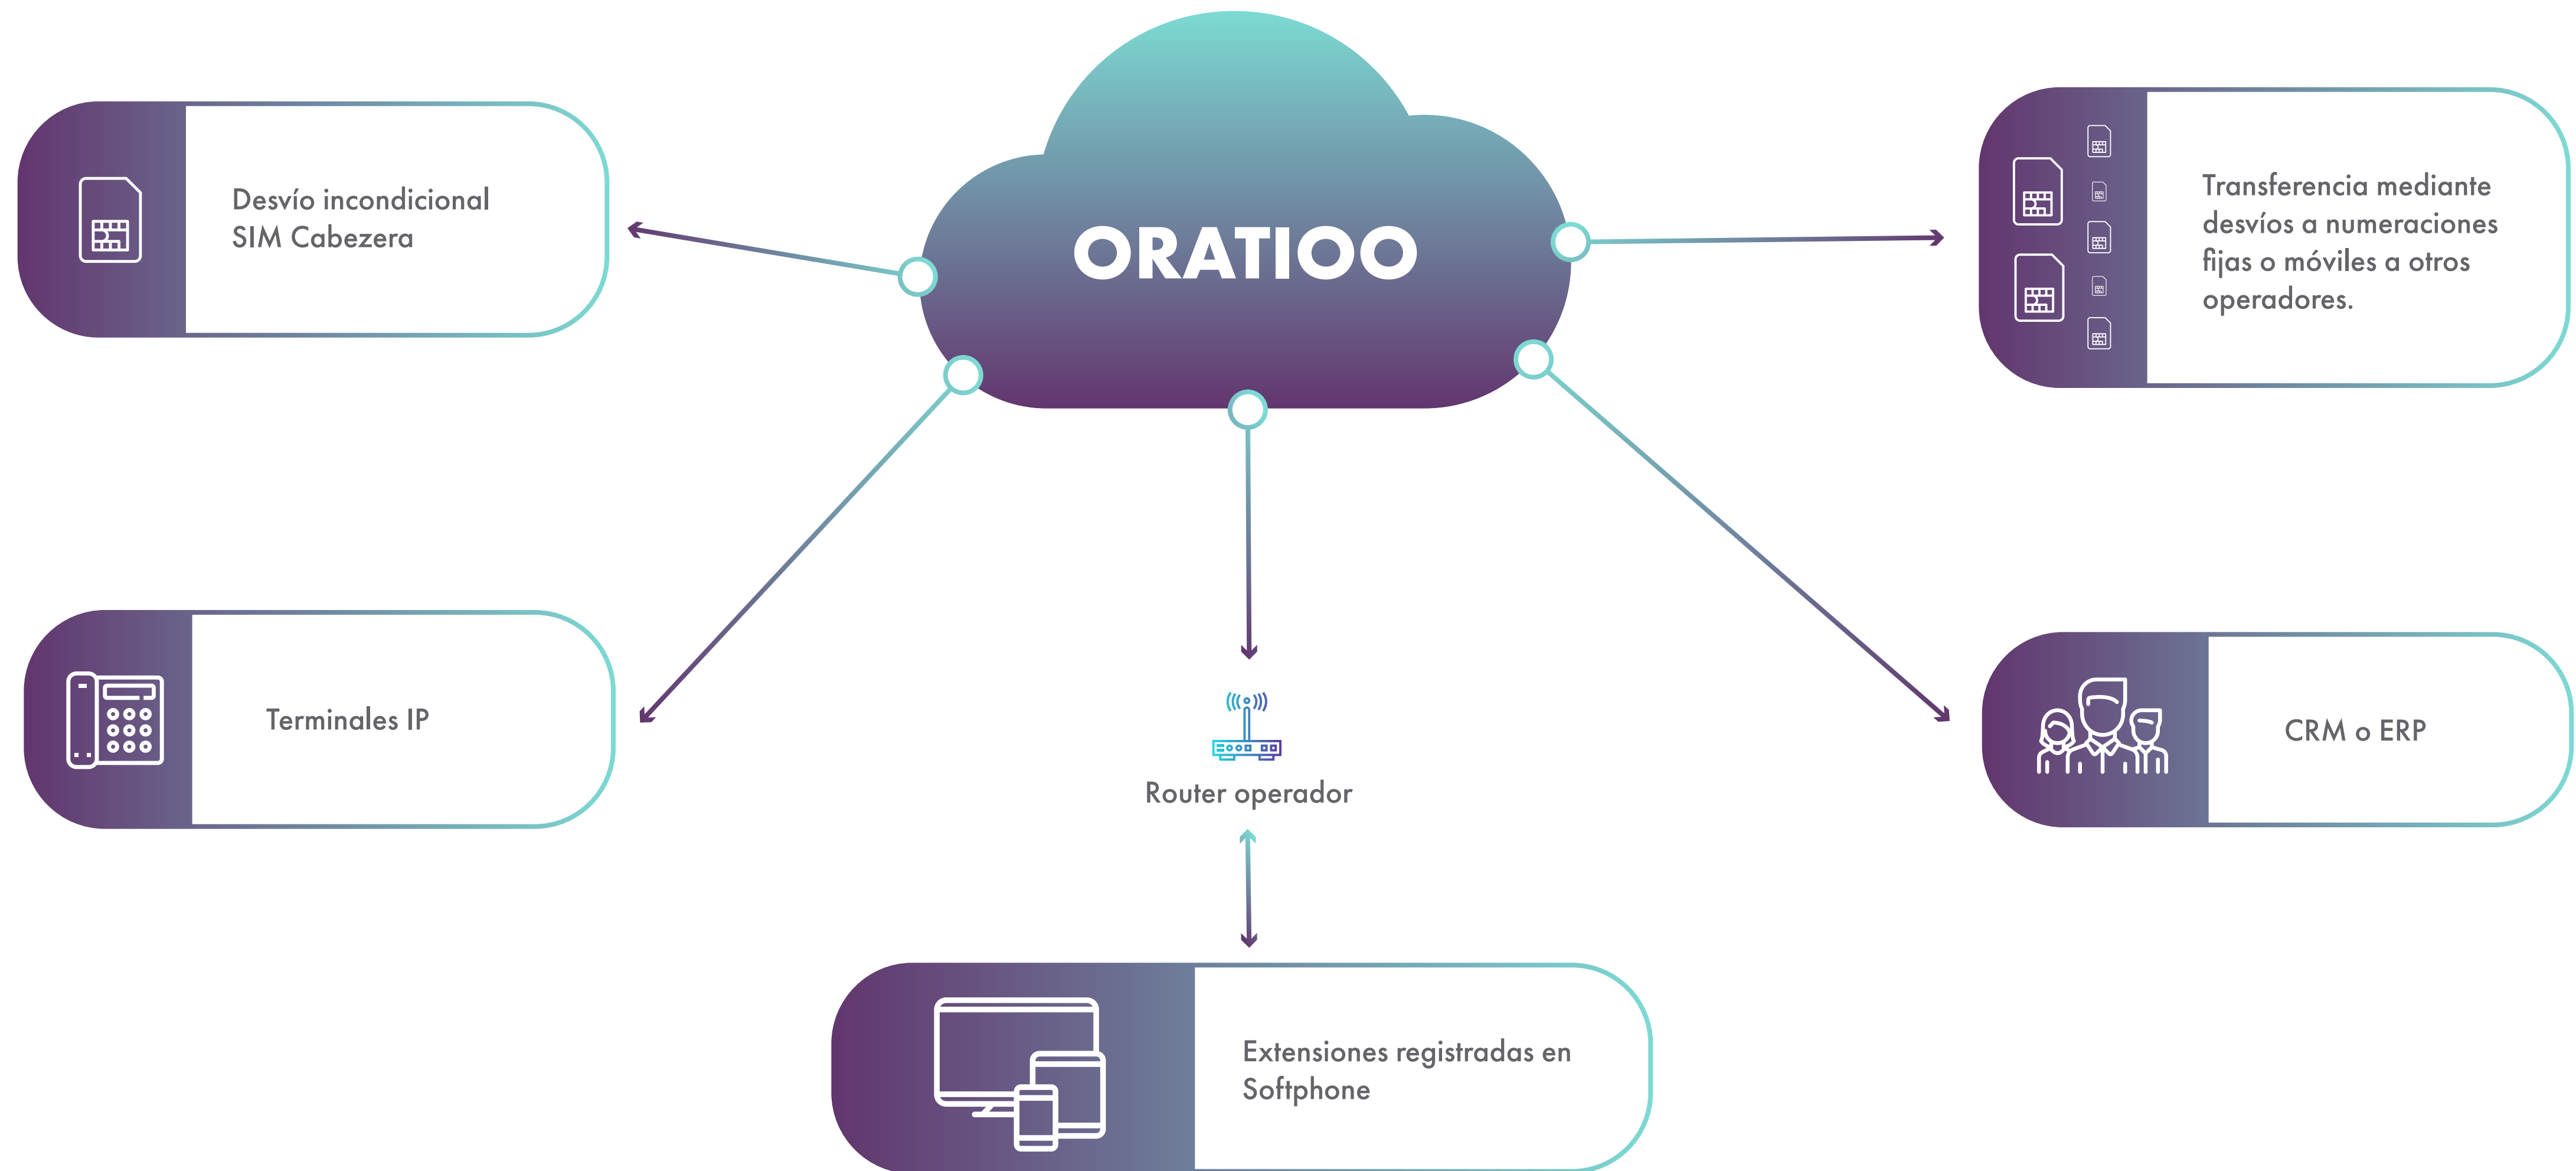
ORATIOO

Desvío incondicional
SIM Cabezera

Transferencia mediante desvíos a numeraciones fijas o móviles a otros operadores.

Terminales IP

Router operador

CRM o ERP

Extensiones registradas en Softphone